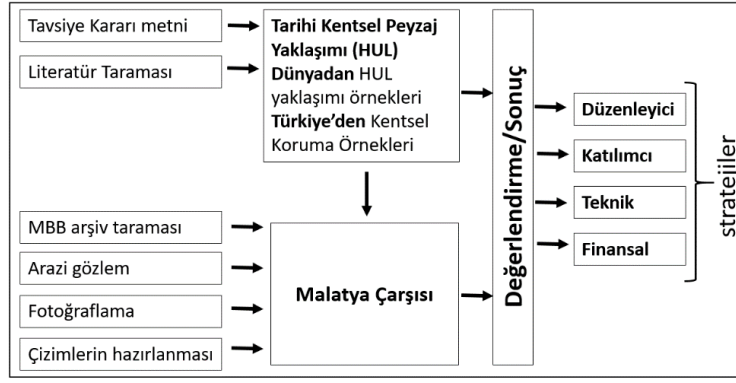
Tavsiye Kararı metni

Literatür Taraması

**Tarihi Kentsel Peyzaj Yaklaşımı (HUL)**
**Dünyadan** HUL yaklaşımı örnekleri
**Türkiye'den** Kentsel Koruma Örnekleri

MBB arşiv taraması

Arazi gözlem

Fotoğraflama

Çizimlerin hazırlanması

**Malatya Çarşısı**

**Değerlendirme/Sonuç**

**Düzenleyici**

**Katılımcı**

**Teknik**

**Finansal**

stratejiler